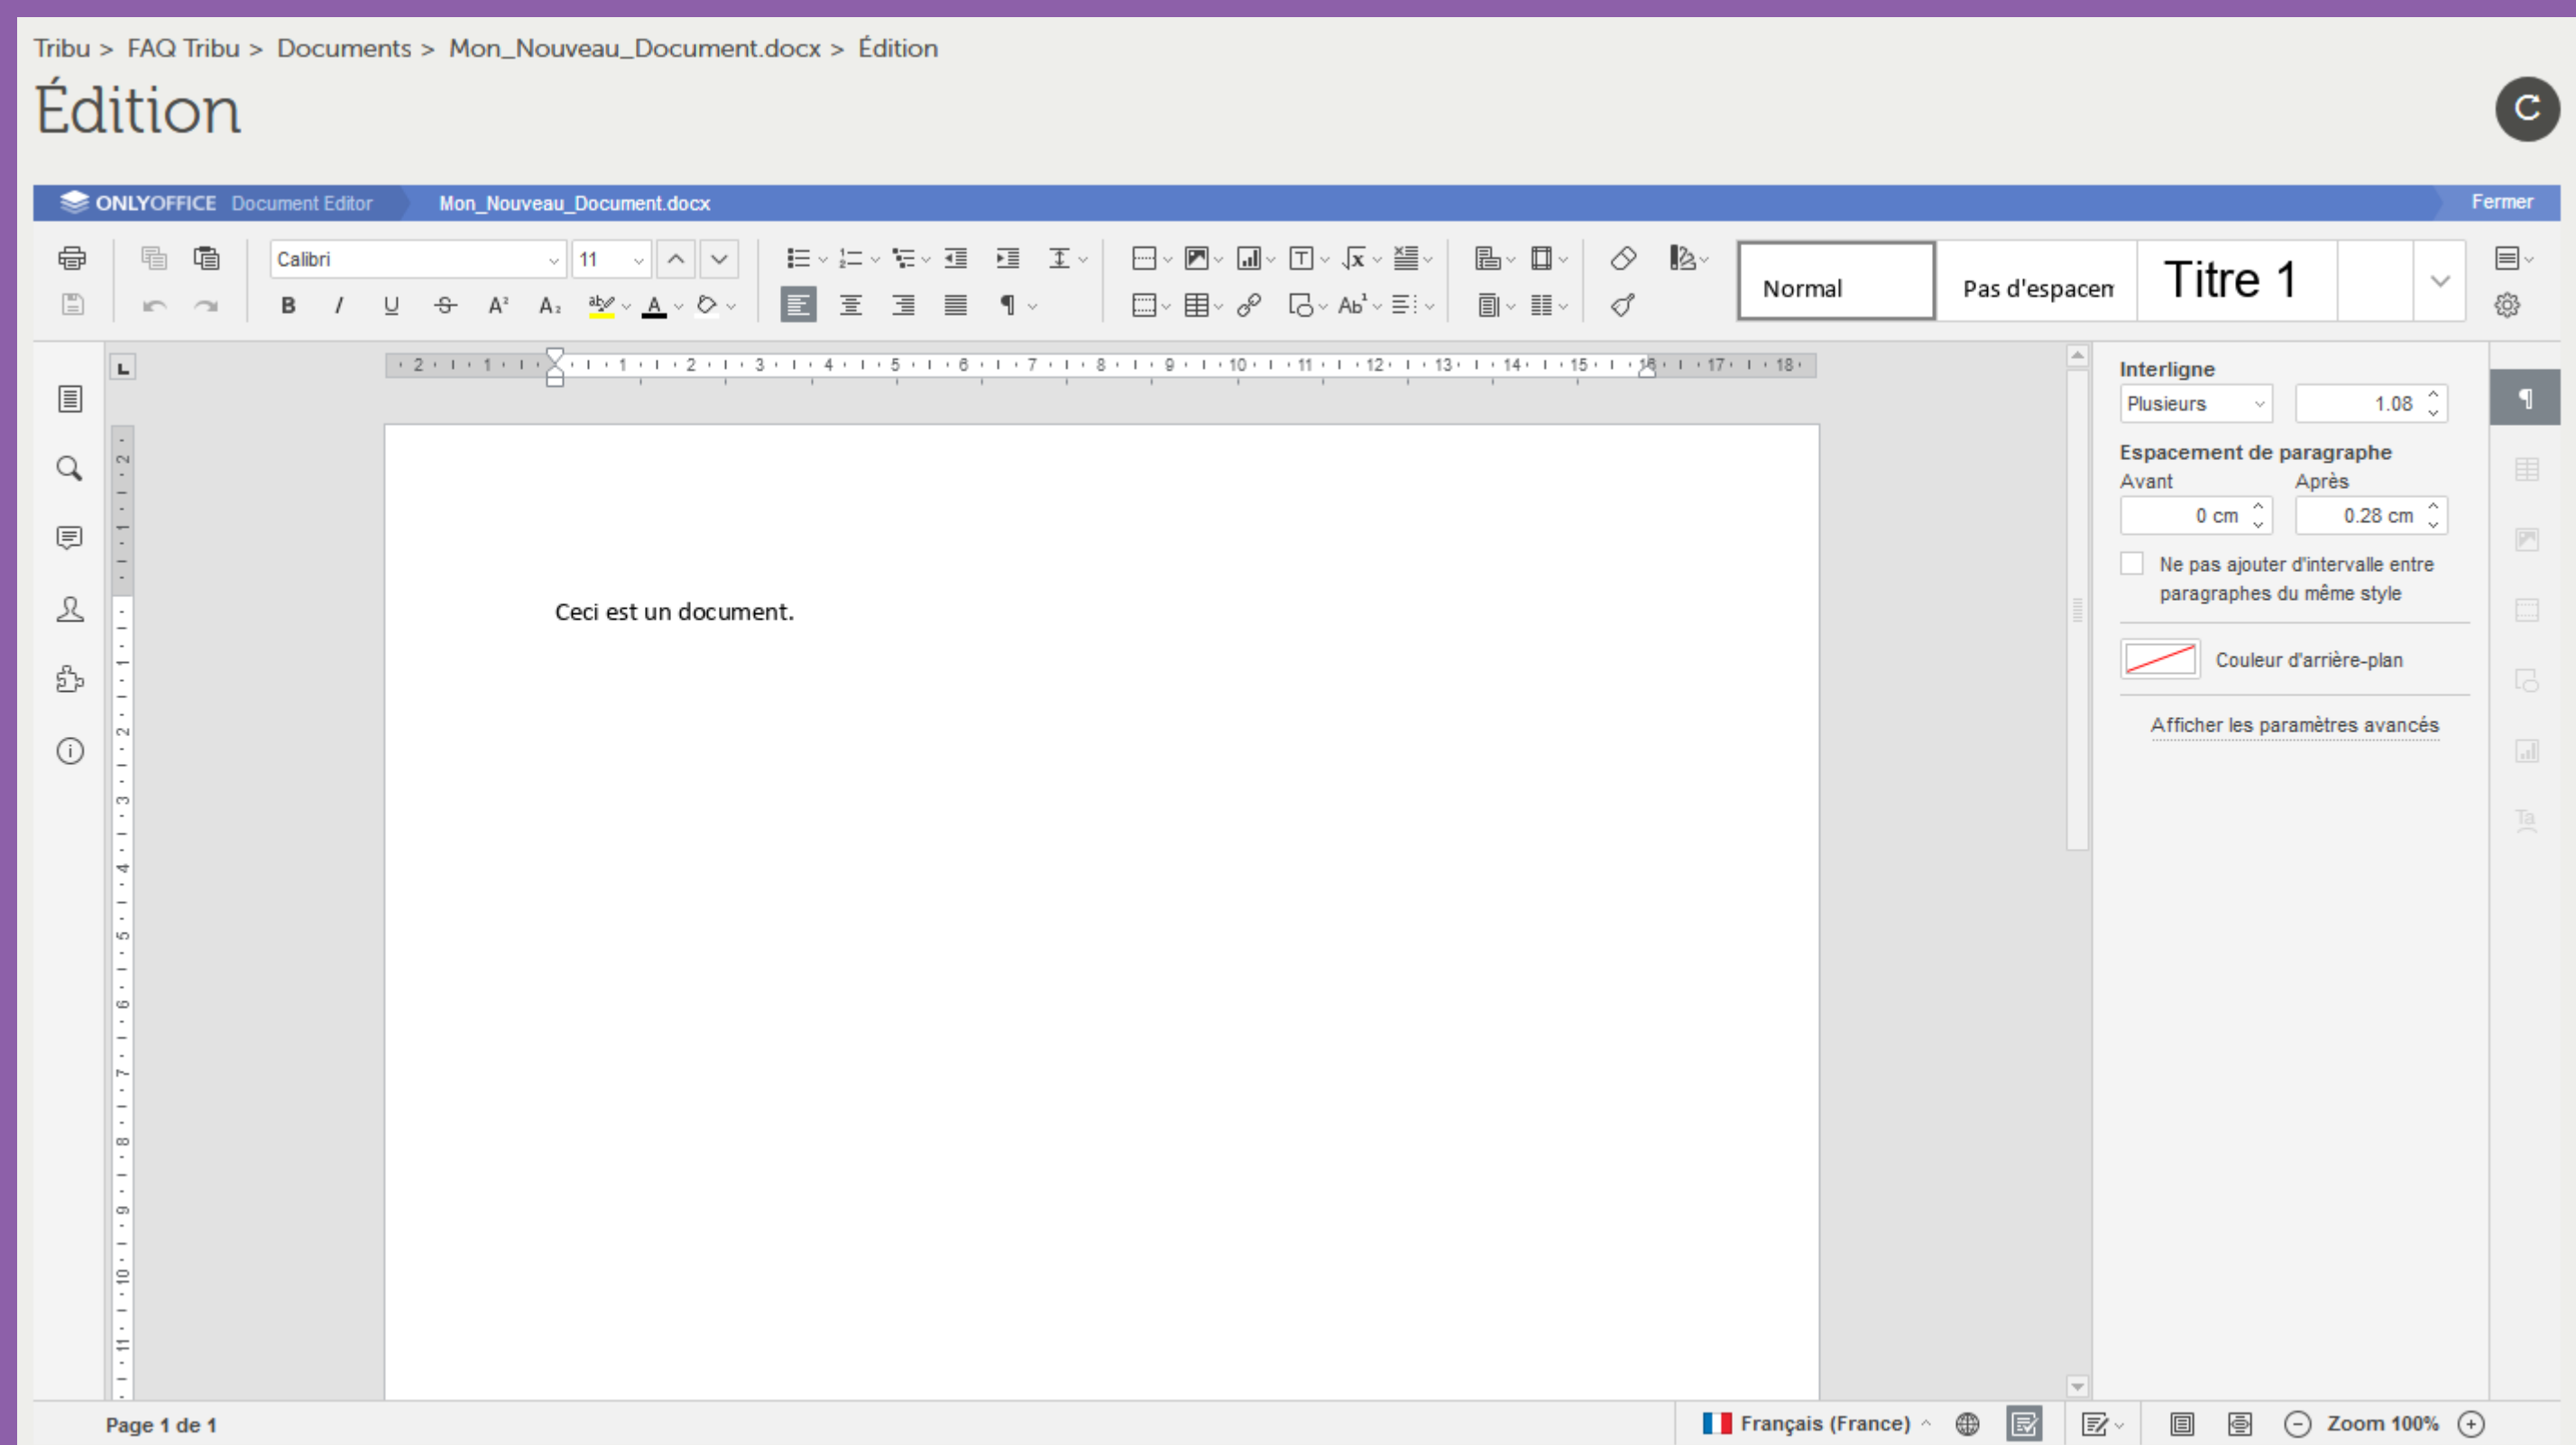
Tribu > FAQ Tribu > Documents > Mon_Nouveau_Document.docx > Édition

Édition

ONLYOFFICE Document Editor Mon_Nouveau_Document.docx Fermer

Calibri 11

Normal Pas d'espacem Titre 1

Ceci est un document.

Interligne
Plusieurs 1.08

Espacement de paragraphe
Avant Après
0 cm 0.28 cm

Ne pas ajouter d'intervalle entre paragraphes du même style

Couleur d'arrière-plan

Afficher les paramètres avancés

Page 1 de 1 Français (France) Zoom 100%